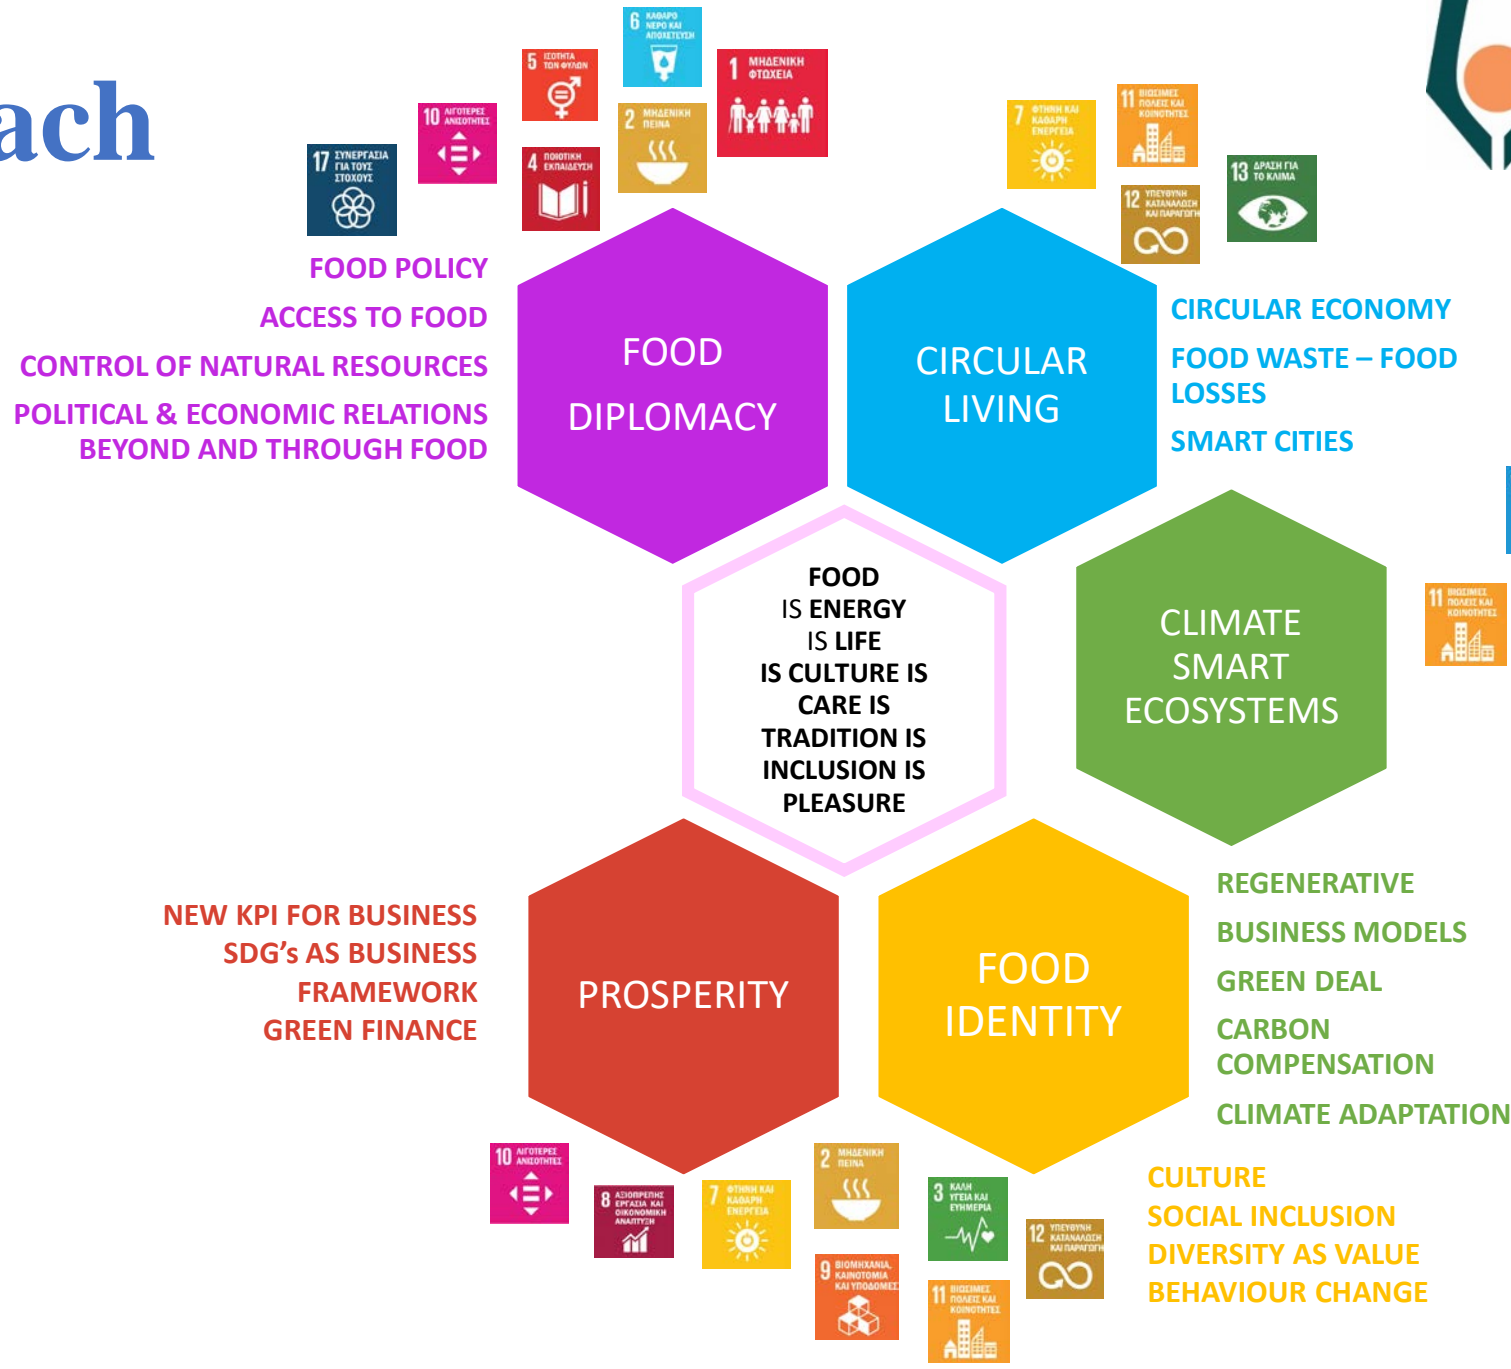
ach

6 ΚΑΘΑΡΟ ΝΕΡΟ ΚΑΙ ΑΠΟΧΕΤΕΥΣΗ

5 ΙΣΟΤΗΤΑ ΤΩΝ ΦΥΛΩΝ

1 ΜΗΔΕΝΙΚΗ ΦΤΩΧΕΙΑ

2 ΜΗΔΕΝΙΚΗ ΠΕΙΝΑ

10 ΛΙΓΟΤΕΡΕΣ ΑΝΙΣΟΤΗΤΕΣ

4 ΠΟΙΟΤΙΚΗ ΕΚΠΑΙΔΕΥΣΗ

17 ΣΥΝΕΡΓΑΣΙΑ ΓΙΑ ΤΟΥΣ ΣΤΟΧΟΥΣ

7 ΦΘΗΝΗ ΚΑΙ ΚΑΘΑΡΗ ΕΝΕΡΓΕΙΑ

11 ΒΙΩΣΙΜΕΣ ΠΟΛΕΙΣ ΚΑΙ ΚΟΙΝΟΤΗΤΕΣ

12 ΥΠΕΥΘΥΝΗ ΚΑΤΑΝΑΛΩΣΗ ΚΑΙ ΠΑΡΑΓΩΓΗ

13 ΔΡΑΣΗ ΓΙΑ ΤΟ ΚΛΙΜΑ

FOOD POLICY

ACCESS TO FOOD

CONTROL OF NATURAL RESOURCES

POLITICAL & ECONOMIC RELATIONS BEYOND AND THROUGH FOOD

FOOD DIPLOMACY

CIRCULAR LIVING

CIRCULAR ECONOMY

FOOD WASTE – FOOD LOSSES

SMART CITIES

FOOD IS ENERGY IS LIFE IS CULTURE IS CARE IS TRADITION IS INCLUSION IS PLEASURE

CLIMATE SMART ECOSYSTEMS

11 ΒΙΩΣΙΜΕΣ ΠΟΛΕΙΣ ΚΑΙ ΚΟΙΝΟΤΗΤΕΣ

NEW KPI FOR BUSINESS
SDG's AS BUSINESS FRAMEWORK
GREEN FINANCE

PROSPERITY

FOOD IDENTITY

REGENERATIVE

BUSINESS MODELS

GREEN DEAL

CARBON COMPENSATION

CLIMATE ADAPTATION

10 ΛΙΓΟΤΕΡΕΣ ΑΝΙΣΟΤΗΤΕΣ

8 ΑΞΙΟΠΡΕΠΗΣ ΕΡΓΑΣΙΑ ΚΑΙ ΟΙΚΟΝΟΜΙΚΗ ΑΝΑΠΤΥΞΗ

7 ΦΘΗΝΗ ΚΑΙ ΚΑΘΑΡΗ ΕΝΕΡΓΕΙΑ

2 ΜΗΔΕΝΙΚΗ ΠΕΙΝΑ

9 ΒΙΟΜΗΧΑΝΙΑ, ΚΑΙΝΟΤΟΜΙΑ ΚΑΙ ΥΠΟΔΟΜΕΣ

3 ΚΑΛΗ ΥΓΕΙΑ ΚΑΙ ΕΥΗΜΕΡΙΑ

12 ΥΠΕΥΘΥΝΗ ΚΑΤΑΝΑΛΩΣΗ ΚΑΙ ΠΑΡΑΓΩΓΗ

11 ΒΙΩΣΙΜΕΣ ΠΟΛΕΙΣ ΚΑΙ ΚΟΙΝΟΤΗΤΕΣ

CULTURE
SOCIAL INCLUSION
DIVERSITY AS VALUE
BEHAVIOUR CHANGE